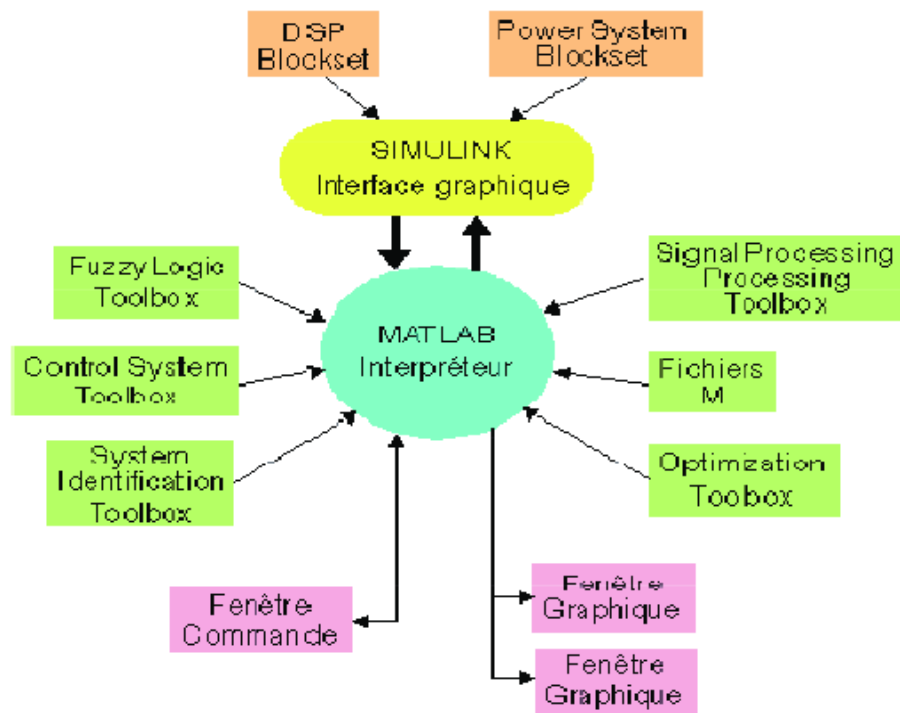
DSP Blockset

Power System Blockset

SIMULINK
Interface graphique

Fuzzy Logic Toolbox

Signal Processing Processing Toolbox

MATLAB
Interpréteur

Control System Toolbox

Fichiers M

System Identification Toolbox

Optimization Toolbox

Fenêtre Commande

Fenêtre Graphique

Fenêtre Graphique